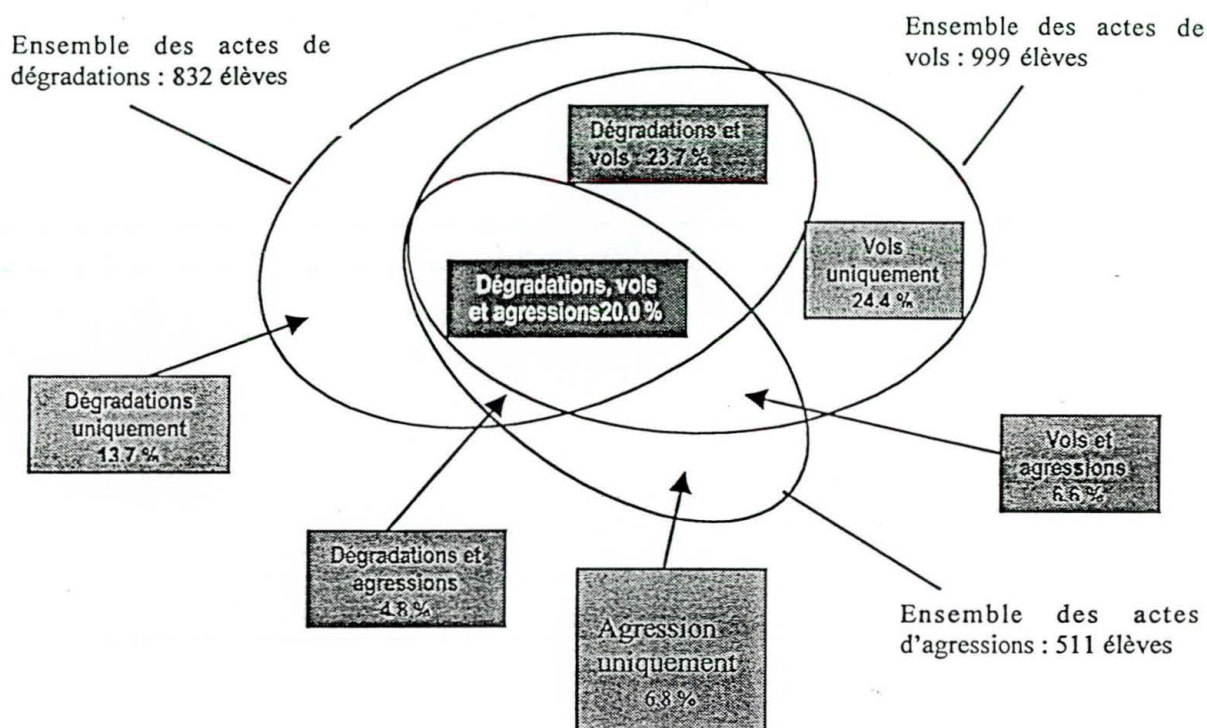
Ensemble des actes de dégradations : 832 élèves

Ensemble des actes de vols : 999 élèves

Dégradations et vols : 23.7 %

Vols uniquement 24.4 %

Dégradations, vols et agressions20.0 %

Dégradations uniquement 13.7 %

Vols et agressions 6.6 %

Dégradations et agressions 4.8 %

Agression uniquement 6.8 %

Ensemble des actes d'agressions : 511 élèves